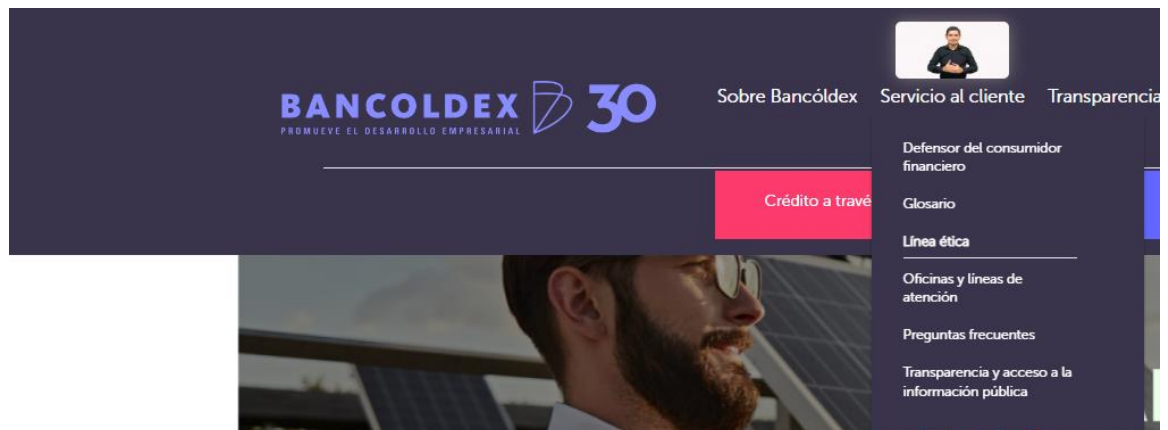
BANCOLDEX 30
PROMUEVE EL DESARROLLO EMPRESARIAL

Sobre Bancóldex Servicio al cliente Transparencia

Crédito a travé

Defensor del consumidor financiero

Glosario

Línea ética

Oficinas y líneas de atención

Preguntas frecuentes

Transparencia y acceso a la información pública